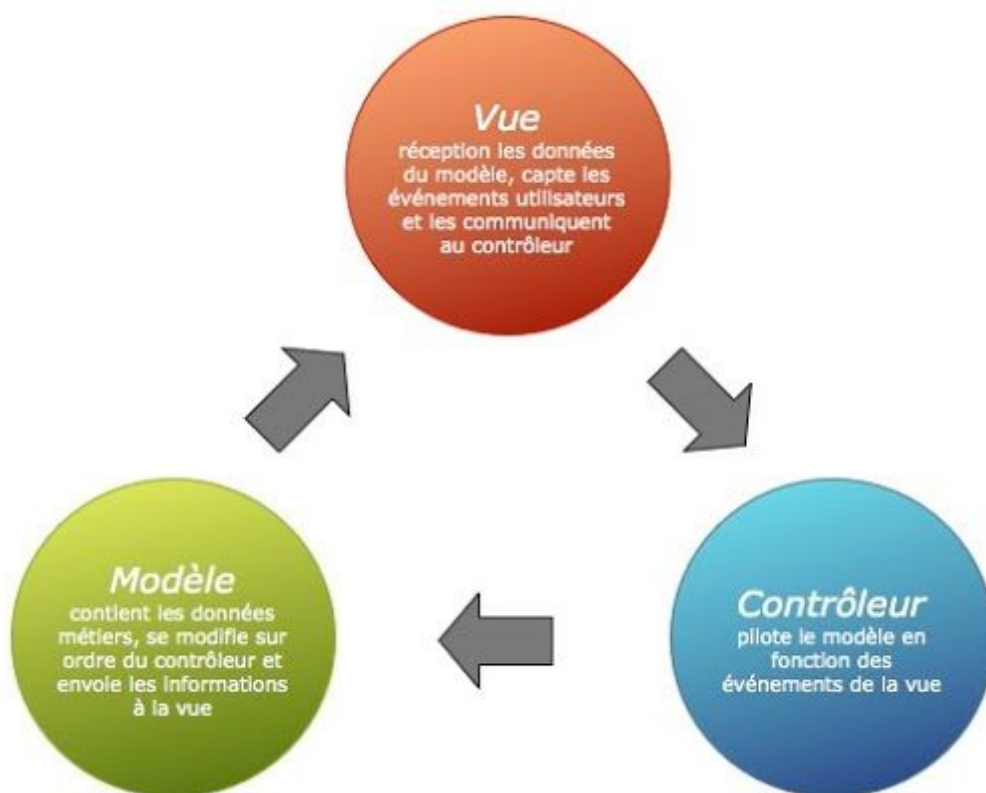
Vue
réception les données du modèle, capte les événements utilisateurs et les communiquent au contrôleur

Contrôleur
pilote le modèle en fonction des événements de la vue

Modèle
contient les données métiers, se modifie sur ordre du contrôleur et envoie les informations à la vue